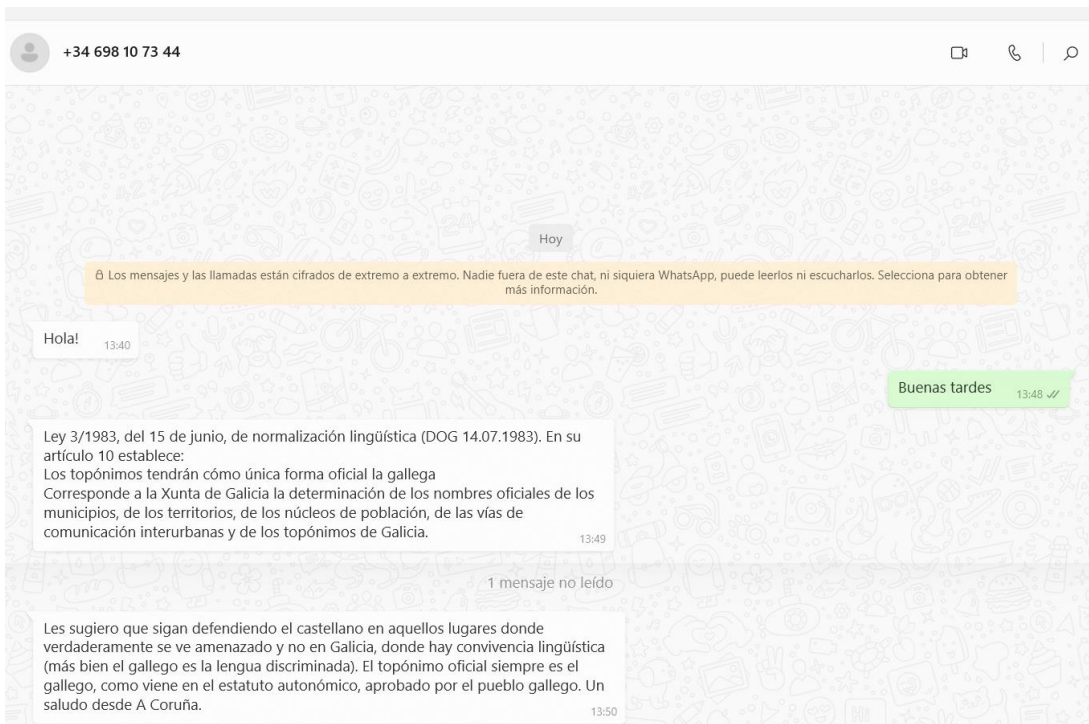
+34 698 10 73 44

Hoy

Los mensajes y las llamadas están cifrados de extremo a extremo. Nadie fuera de este chat, ni siquiera WhatsApp, puede leerlos ni escucharlos. Selecciona para obtener más información.

Hola! 13:40

Buenas tardes 13:48

Ley 3/1983, del 15 de junio, de normalización lingüística (DOG 14.07.1983). En su artículo 10 establece:
Los topónimos tendrán cómo única forma oficial la gallega
Corresponde a la Xunta de Galicia la determinación de los nombres oficiales de los municipios, de los territorios, de los núcleos de población, de las vías de comunicación interurbanas y de los topónimos de Galicia. 13:49

1 mensaje no leído

Les sugiero que sigan defendiendo el castellano en aquellos lugares donde verdaderamente se ve amenazado y no en Galicia, donde hay convivencia lingüística (más bien el gallego es la lengua discriminada). El topónimo oficial siempre es el gallego, como viene en el estatuto autonómico, aprobado por el pueblo gallego. Un saludo desde A Coruña. 13:50